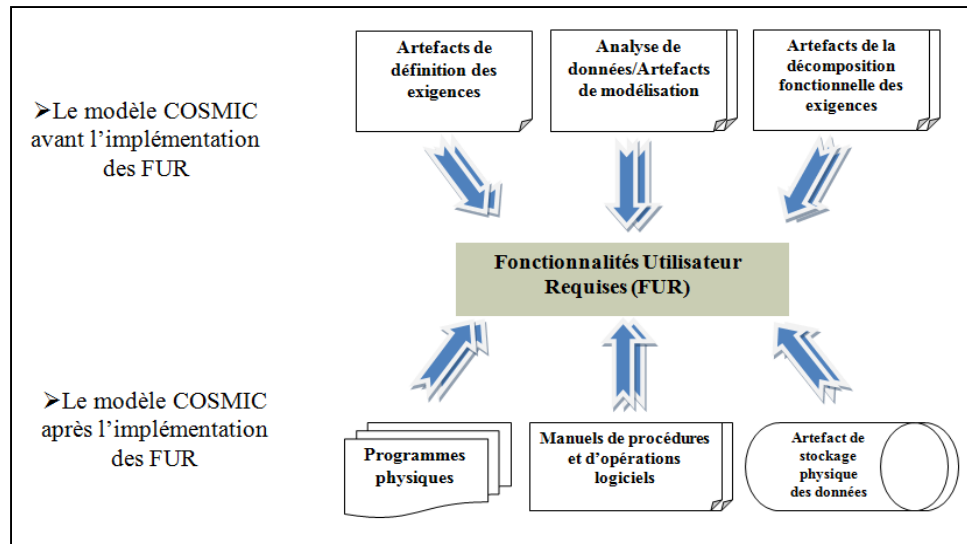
➢Le modèle COSMIC avant l’implémentation des FUR

Artefacts de définition des exigences

Analyse de données/Artefacts de modélisation

Artefacts de la décomposition fonctionnelle des exigences

Fonctionnalités Utilisateur Requises (FUR)

➢Le modèle COSMIC après l’implémentation des FUR

Programmes physiques

Manuels de procédures et d’opérations logiciels

Artefact de stockage physique des données